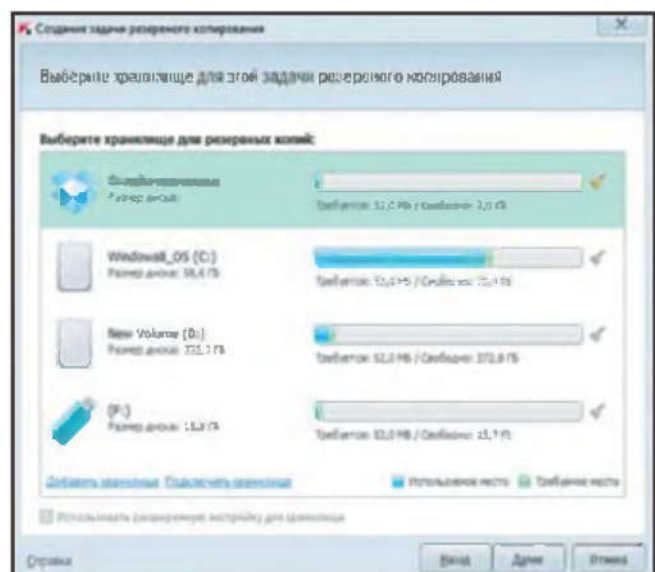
Создание задачи резервного копирования

Выберите хранилище для этой задачи резервного копирования

Выберите хранилище для резервных копий:

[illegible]
Размер диска: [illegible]

Требуется: 32,0 Мб / Свободно: 2,0 ГБ

Windows8_OS (C:)
Размер диска: 58,6 ГБ

Требуется: 32,0 Мб / Свободно: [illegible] ГБ

New Volume (D:)
Размер диска: 335,1 ГБ

Требуется: 32,0 Мб / Свободно: 372,8 ГБ

(F:)
Размер диска: 15,3 ГБ

Требуется: 32,0 Мб / Свободно: 15,7 ГБ

Добавить хранилище Подключить хранилище

Использовано место Требуемое место

Использовать расширенную настройку для хранилища

Справка

Назад Далее Отмена